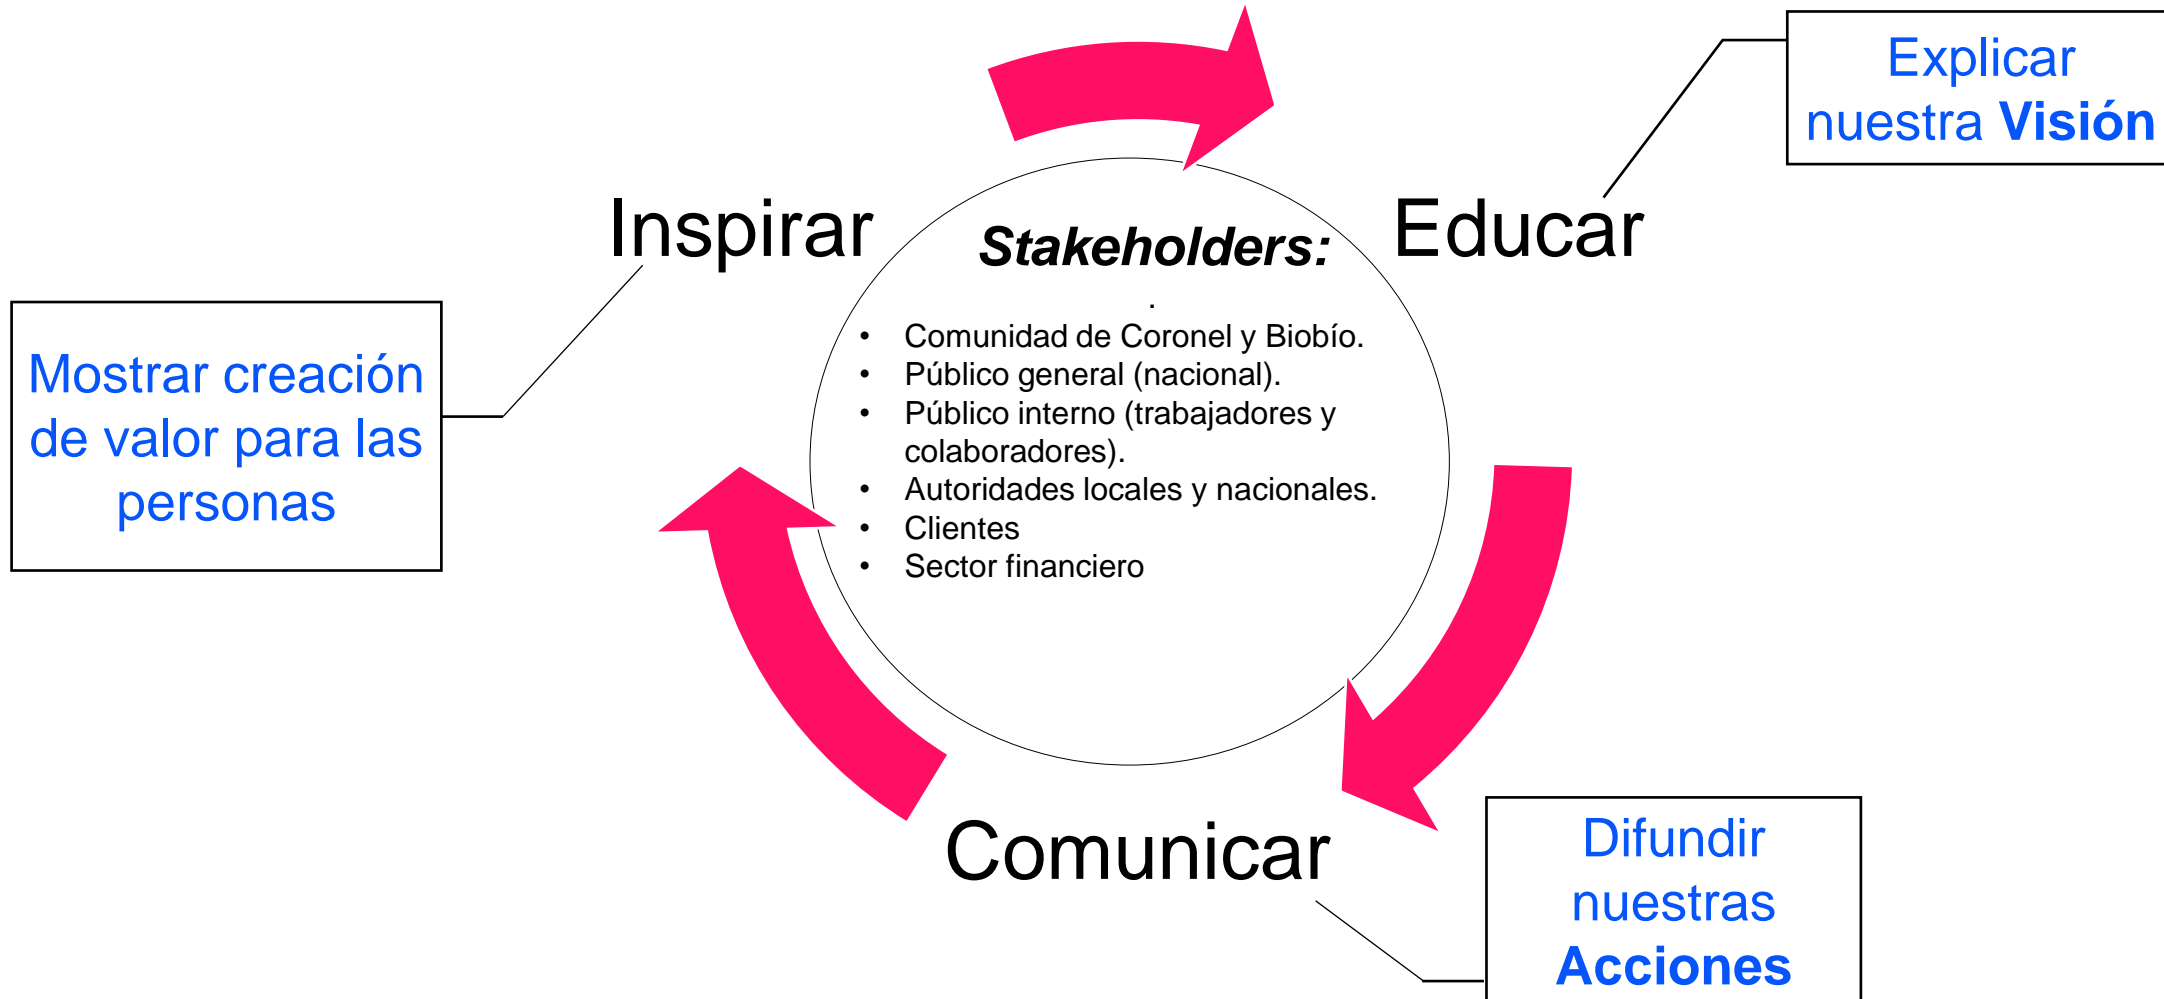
Explicar nuestra **Visión**

Inspirar

**Stakeholders:**

.

- Comunidad de Coronel y Biobío.
- Público general (nacional).
- Público interno (trabajadores y colaboradores).
- Autoridades locales y nacionales.
- Clientes
- Sector financiero

Educar

Mostrar creación de valor para las personas

Comunicar

Difundir nuestras **Acciones**